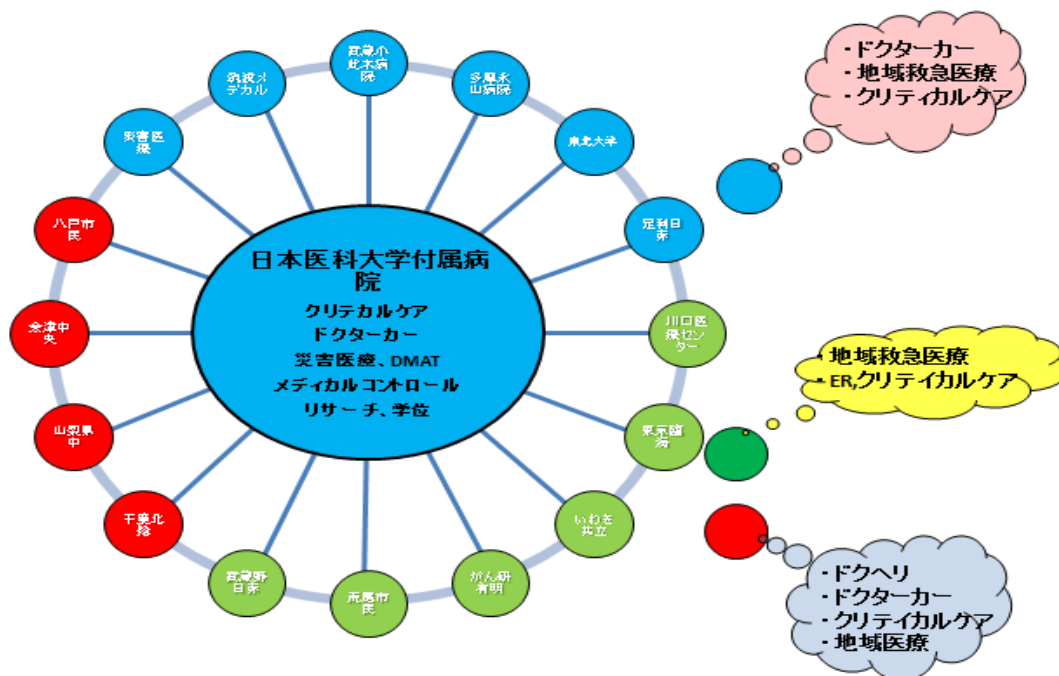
武蔵小杉病院

多摩永山病院

東北大学

足利日赤

川口医療センター

東京臨海

いわき共立

がん研有明

南砺市民

武蔵野日赤

千葉北総

山梨県中

会津中央

八戸市民

災害医療

横浜メディカル

日本医科大学付属病院

クリティカルケア
ドクターカー
災害医療、DMAT
メディカルコントロール
リサーチ、学位

・ドクターカー
・地域救急医療
・クリティカルケア

・地域救急医療
・ER,クリティカルケア

・ドクヘリ
・ドクターカー
・クリティカルケア
・地域医療